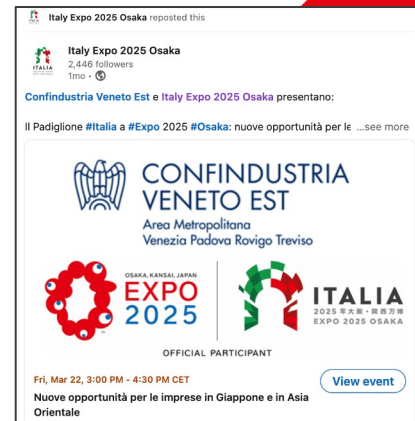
Italy Expo 2025 Osaka reposted this

Italy Expo 2025 Osaka
2,446 followers
1mo •

Confindustria Veneto Est e Italy Expo 2025 Osaka presentano:

Il Padiglione #Italia a #Expo 2025 #Osaka: nuove opportunità per le ...see more

CONFINDUSTRIA VENETO EST
Area Metropolitana
Venezia Padova Rovigo Treviso

OSAKA, KANSAI, JAPAN
EXPO 2025

ITALIA
2025 年大阪・関西万博
EXPO 2025 OSAKA

OFFICIAL PARTICIPANT

Fri, Mar 22, 3:00 PM - 4:30 PM CET
View event
Nuove opportunità per le imprese in Giappone e in Asia Orientale